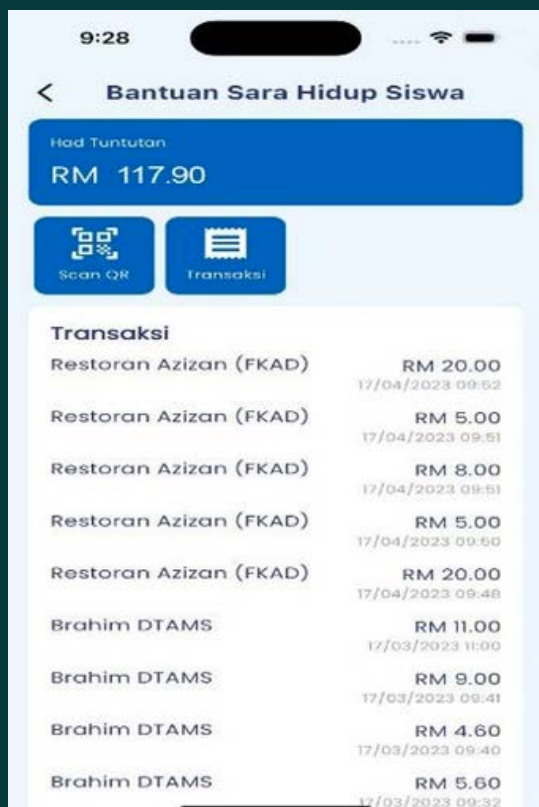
9:28

<

Bantuan Sara Hidup Siswa

Had Tuntutan

RM 117.90

Scan QR

Transaksi

Transaksi

Restoran Azizan (FKAD) RM 20.00 17/04/2023 09:52

Restoran Azizan (FKAD) RM 5.00 17/04/2023 09:51

Restoran Azizan (FKAD) RM 8.00 17/04/2023 09:51

Restoran Azizan (FKAD) RM 5.00 17/04/2023 09:50

Restoran Azizan (FKAD) RM 20.00 17/04/2023 09:48

Brahim DTAMS RM 11.00 17/03/2023 11:00

Brahim DTAMS RM 9.00 17/03/2023 09:41

Brahim DTAMS RM 4.60 17/03/2023 09:40

Brahim DTAMS RM 5.60 17/03/2023 09:32